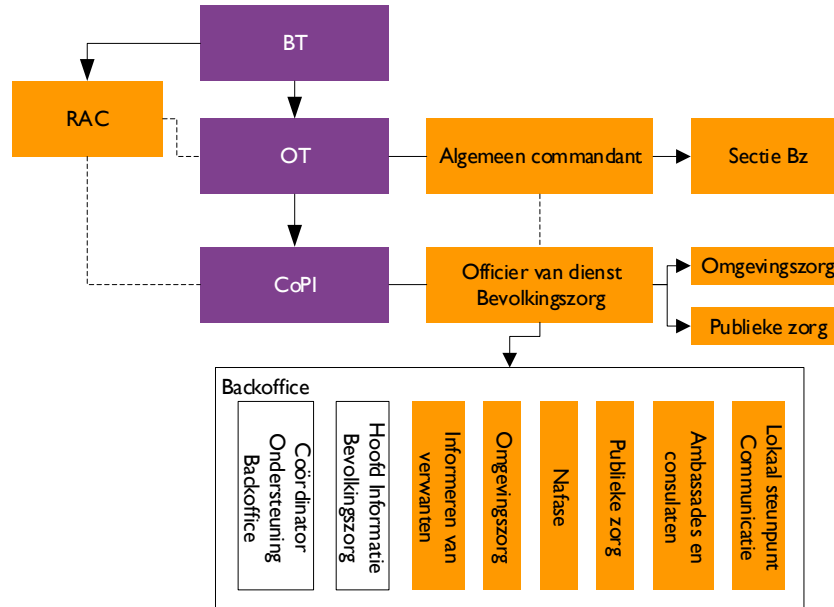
BT

RAC

OT

Algemeen commandant

Sectie Bz

CoPI

Officier van dienst Bevolkingszorg

Omgevingszorg

Publieke zorg

Backoffice

Coördinator Ondersteuning Backoffice

Hoofd Informatie Bevolkingszorg

Informeren van verwanten

Omgevingszorg

Nafase

Publieke zorg

Ambassades en consulaten

Lokaal steunpunt Communicatie